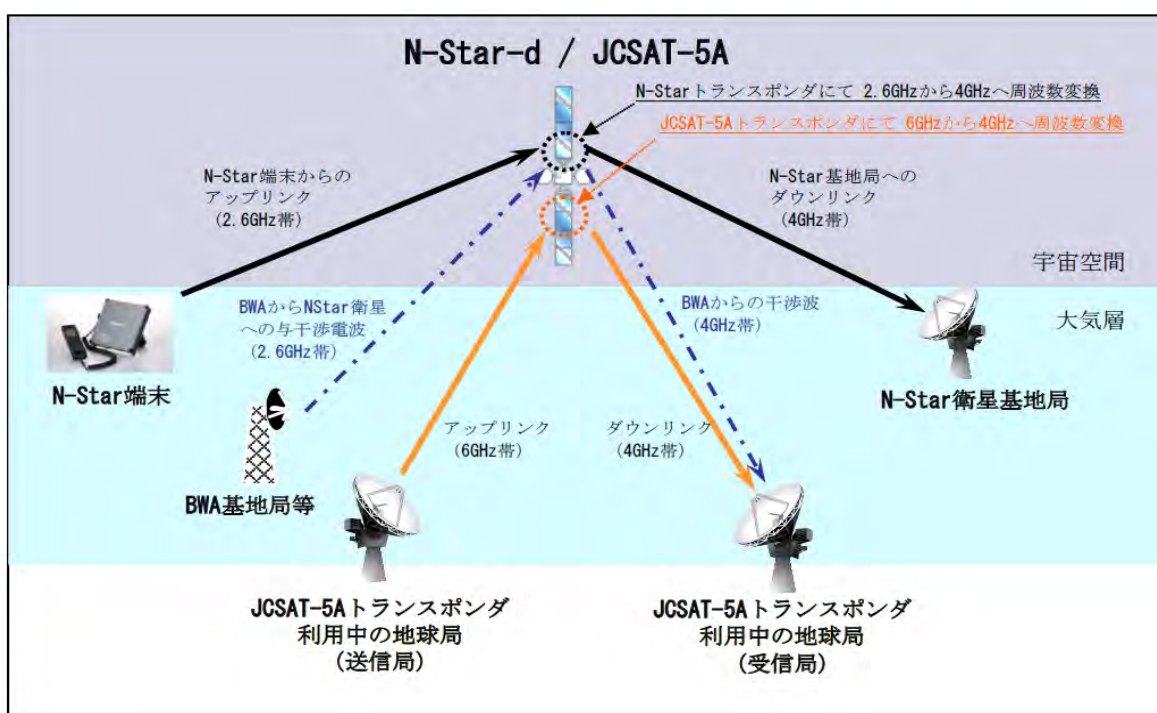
N-Star-d / JCSAT-5A

N-Starトランスポンダにて 2.6GHzから4GHzへ周波数変換

JCSAT-5Aトランスポンダにて 6GHzから4GHzへ周波数変換

N-Star端末からの
アップリンク
（2.6GHz帯）

N-Star基地局への
ダウンリンク
（4GHz帯）

宇宙空間

BWAからNStar衛星
への与干渉電波
（2.6GHz帯）

BWAからの干渉波
（4GHz帯）

大気層

N-Star端末

N-Star衛星基地局

アップリンク
（6GHz帯）

ダウンリンク
（4GHz帯）

BWA基地局等

JCSAT-5Aトランスポンダ
利用中の地球局
（送信局）

JCSAT-5Aトランスポンダ
利用中の地球局
（受信局）